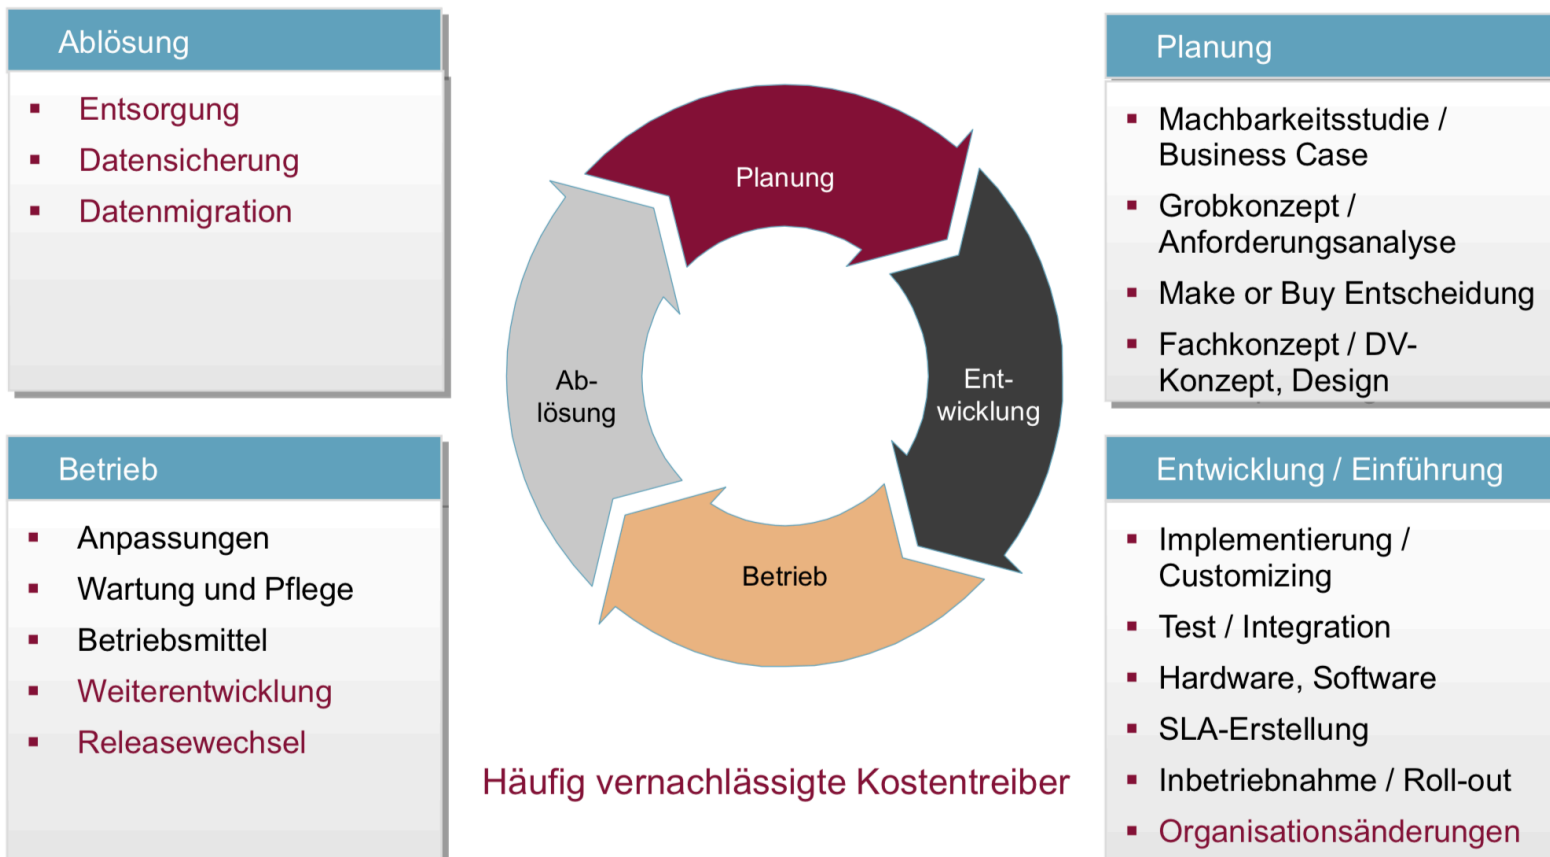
Ablösung

- Entsorgung
- Datensicherung
- Datenmigration

Planung

- Machbarkeitsstudie / Business Case
- Grobkonzept / Anforderungsanalyse
- Make or Buy Entscheidung
- Fachkonzept / DV-Konzept, Design

Planung

Ent-wicklung

Betrieb

Ab-lösung

Betrieb

- Anpassungen
- Wartung und Pflege
- Betriebsmittel
- Weiterentwicklung
- Releasewechsel

Häufig vernachlässigte Kostentreiber

Entwicklung / Einführung

- Implementierung / Customizing
- Test / Integration
- Hardware, Software
- SLA-Erstellung
- Inbetriebnahme / Roll-out
- Organisationsänderungen